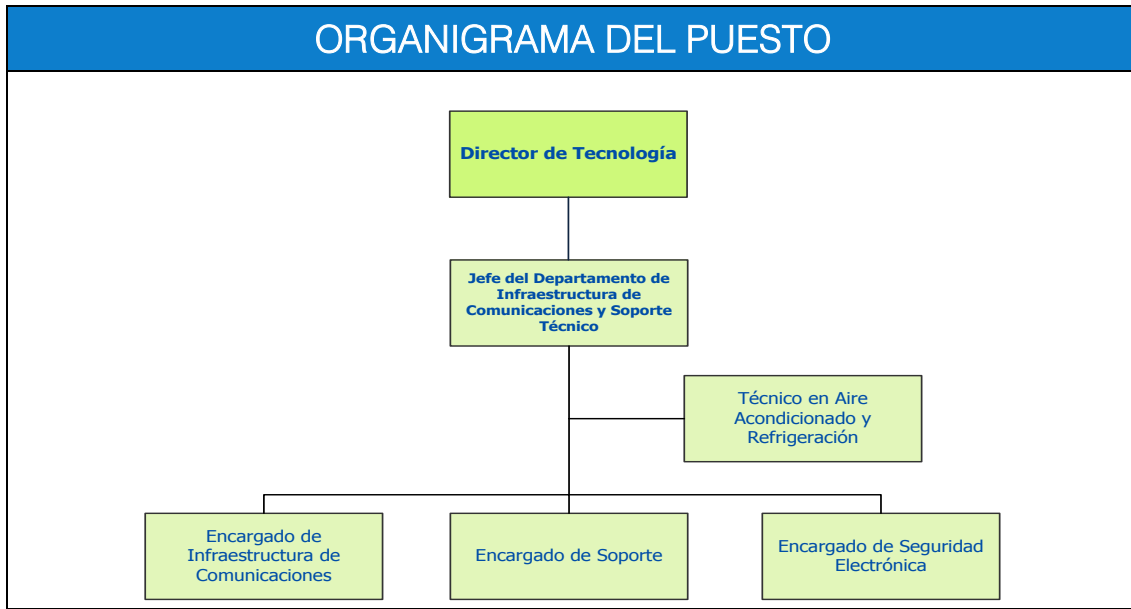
ORGANIGRAMA DEL PUESTO

Director de Tecnología

Jefe del Departamento de Infraestructura de Comunicaciones y Soporte Técnico

Técnico en Aire Acondicionado y Refrigeración

Encargado de Infraestructura de Comunicaciones

Encargado de Soporte

Encargado de Seguridad Electrónica